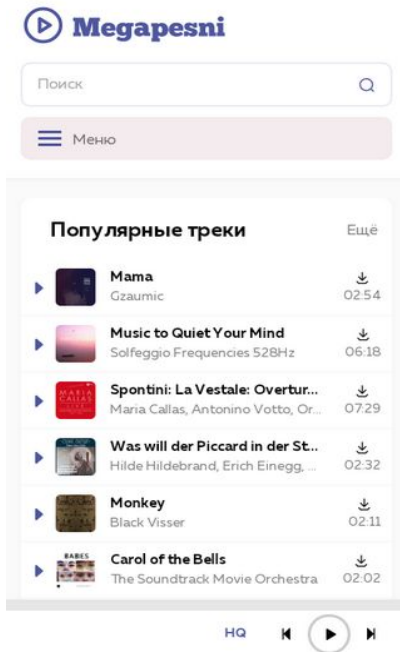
Megapesni

Поиск

Меню

Популярные треки

Ещё

Mama
Gzaumic
02:54

Music to Quiet Your Mind
Solfeggio Frequencies 528Hz
06:18

MARIA CALLAS

Spontini: La Vestale: Overtur...
Maria Callas, Antonino Votto, Or...
07:29

Was will der Piccard in der St...
Hilde Hildebrand, Erich Einegg, ...
02:32

Monkey
Black Visser
02:11

BABES

Carol of the Bells
The Soundtrack Movie Orchestra
02:02

HQ